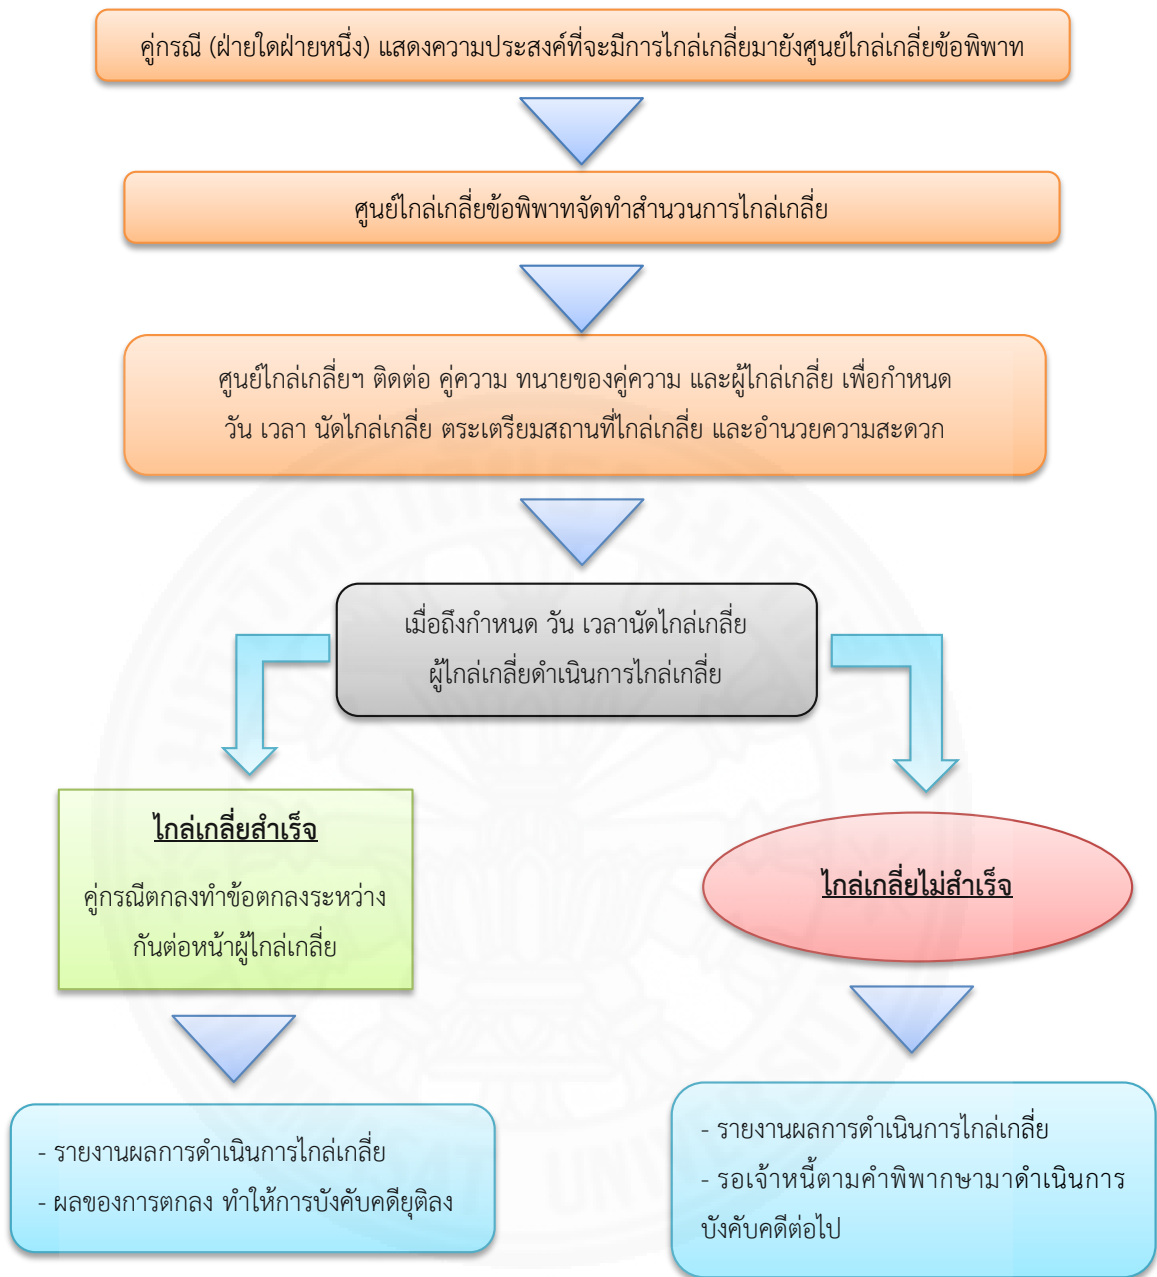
คู่กรณี (ฝ่ายใดฝ่ายหนึ่ง) แสดงความประสงค์ที่จะมีการไกล่เกลี่ยมายังศูนย์ไกล่เกลี่ยข้อพิพาท

ศูนย์ไกล่เกลี่ยข้อพิพาทจัดทำสำนวนการไกล่เกลี่ย

ศูนย์ไกล่เกลี่ยฯ ติดต่อ คู่ความ ทนายของคู่ความ และผู้ไกล่เกลี่ย เพื่อกำหนด วัน เวลา นัดไกล่เกลี่ย ตระเตรียมสถานที่ไกล่เกลี่ย และอำนวยความสะดวก

เมื่อถึงกำหนด วัน เวลานัดไกล่เกลี่ย ผู้ไกล่เกลี่ยดำเนินการไกล่เกลี่ย

ไกล่เกลี่ยสำเร็จ

คู่กรณีตกลงทำข้อตกลงระหว่างกันต่อหน้าผู้ไกล่เกลี่ย

ไกล่เกลี่ยไม่สำเร็จ

- รายงานผลการดำเนินการไกล่เกลี่ย
- ผลของการตกลง ทำให้การบังคับคดียุติลง

- รายงานผลการดำเนินการไกล่เกลี่ย
- รอเจ้าหนี้ตามคำพิพากษามาดำเนินการบังคับคดีต่อไป